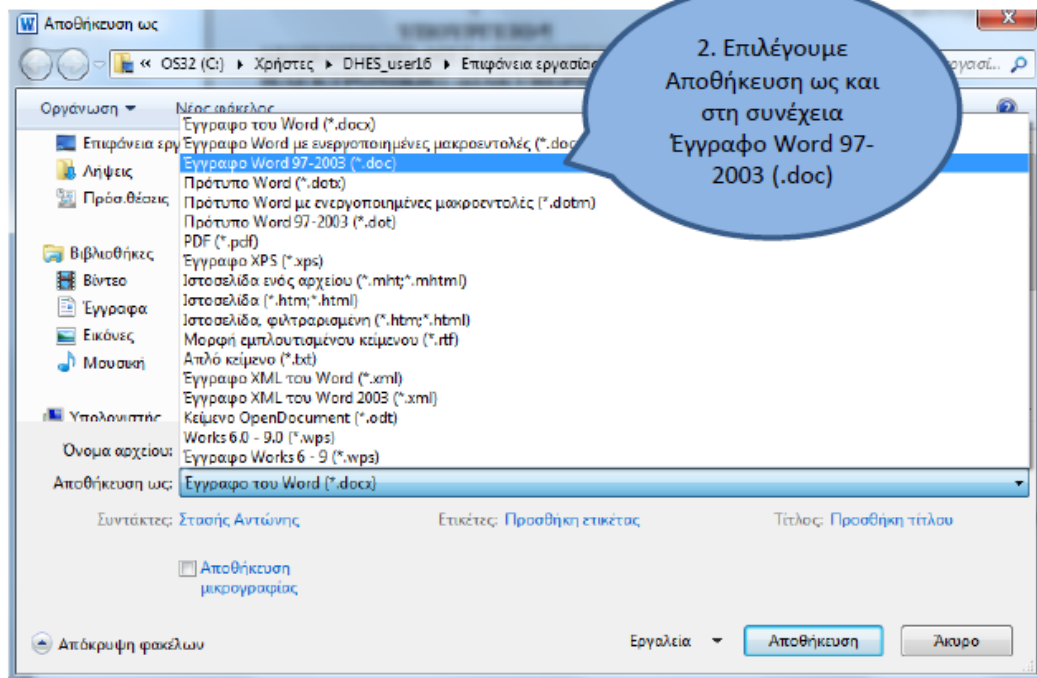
Αποθήκευση ως

« OS32 (C:) ▸ Χρήστες ▸ DHES_user16 ▸ Επιφάνεια εργασίας

εργασί..

2. Επιλέγουμε Αποθήκευση ως και στη συνέχεια Έγγραφο Word 97-2003 (.doc)

Οργάνωση ▾ Νέος φάκελος

Επιφάνεια εργ
Λήψεις
Πρόσ.θέσεις

Βιβλιοθήκες
Βίντεο
Έγγραφα
Εικόνες
Μουσική

Υπολογιστής

Έγγραφο του Word (*.docx)
Έγγραφο Word με ενεργοποιημένες μακροεντολές (*.doc
Έγγραφο Word 97-2003 (*.doc)
Πρότυπο Word (*.dotx)
Πρότυπο Word με ενεργοποιημένες μακροεντολές (*.dotm)
Πρότυπο Word 97-2003 (*.dot)
PDF (*.pdf)
Έγγραφο XPS (*.xps)
Ιστοσελίδα ενός αρχείου (*.mht;*.mhtml)
Ιστοσελίδα (*.htm;*.html)
Ιστοσελίδα, φιλτραρισμένη (*.htm;*.html)
Μορφή εμπλουτισμένου κειμένου (*.rtf)
Απλό κείμενο (*.txt)
Έγγραφο XML του Word (*.xml)
Έγγραφο XML του Word 2003 (*.xml)
Κείμενο OpenDocument (*.odt)
Works 6.0 - 9.0 (*.wps)
Έγγραφο Works 6 - 9 (*.wps)

Όνομα αρχείου:
Αποθήκευση ως: Έγγραφο του Word (*.docx)

Συντάκτες: Στασής Αντώνης    Ετικέτες: Προσθήκη ετικέτας    Τίτλος: Προσθήκη τίτλου

Αποθήκευση μικρογραφίας

Απόκρυψη φακέλων    Εργαλεία ▾    Αποθήκευση    Άκυρο